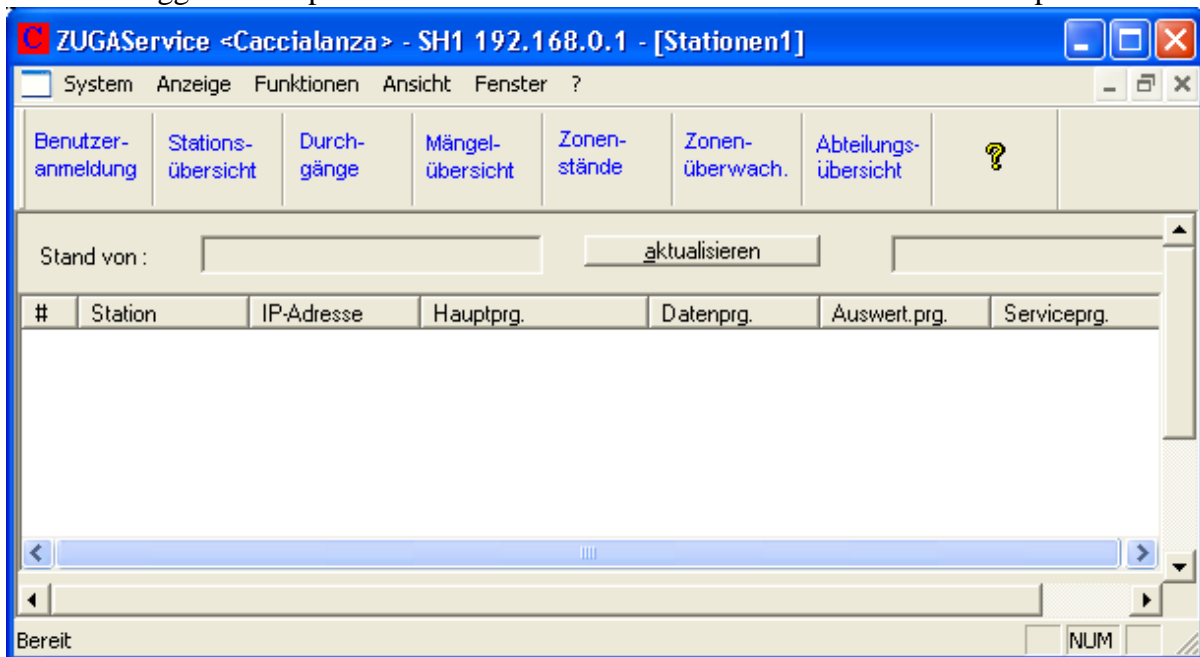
ZUGAService <Caccialanza> - SH1 192.168.0.1 - [Stationen1]

System Anzeige Funktionen Ansicht Fenster ?

Benutzeranmeldung | Stationsübersicht | Durchgänge | Mängelübersicht | Zonenstände | Zonenüberwach. | Abteilungsübersicht | ?

Stand von :

aktualisieren

| # | Station | IP-Adresse | Hauptprg. | Datenprg. | Auswert.prg. | Serviceprg. |
|---|---|---|---|---|---|---|

Bereit

NUM